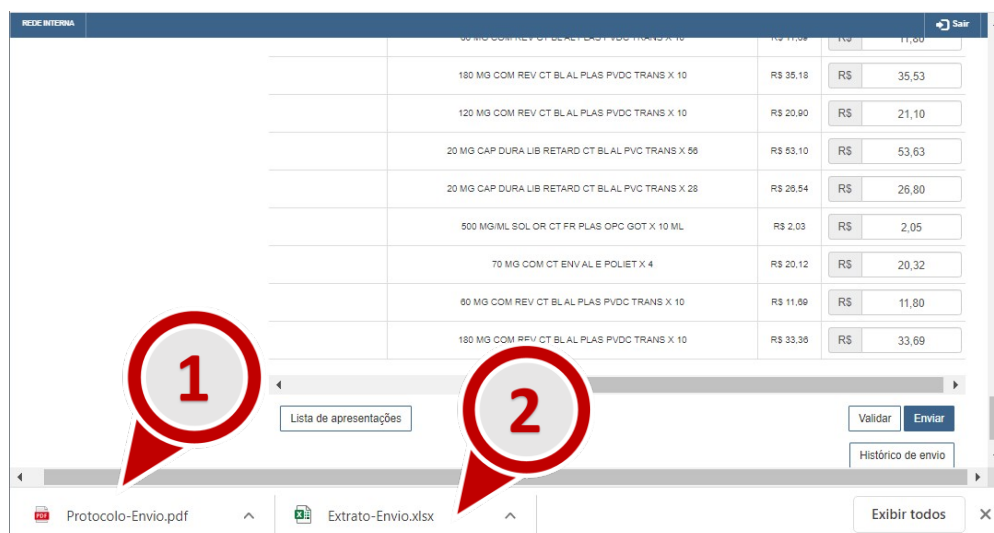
REDE INTERNA

Sair

| | | |
|---|---|---|
| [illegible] MG COM REV CT BL AL PLAS PVDC TRANS X 10 | R$ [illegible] | R$ 11,80 |
| 180 MG COM REV CT BL AL PLAS PVDC TRANS X 10 | R$ 35,18 | R$ 35,53 |
| 120 MG COM REV CT BL AL PLAS PVDC TRANS X 10 | R$ 20,90 | R$ 21,10 |
| 20 MG CAP DURA LIB RETARD CT BL AL PVC TRANS X 56 | R$ 53,10 | R$ 53,63 |
| 20 MG CAP DURA LIB RETARD CT BL AL PVC TRANS X 28 | R$ 26,54 | R$ 26,80 |
| 500 MG/ML SOL OR CT FR PLAS OPC GOT X 10 ML | R$ 2,03 | R$ 2,05 |
| 70 MG COM CT ENV AL E POLIET X 4 | R$ 20,12 | R$ 20,32 |
| 60 MG COM REV CT BL AL PLAS PVDC TRANS X 10 | R$ 11,69 | R$ 11,80 |
| 180 MG COM REV CT BL AL PLAS PVDC TRANS X 10 | R$ 33,36 | R$ 33,69 |

1

2

Lista de apresentações

Validar

Enviar

Histórico de envio

Protocolo-Envio.pdf

Extrato-Envio.xlsx

Exibir todos